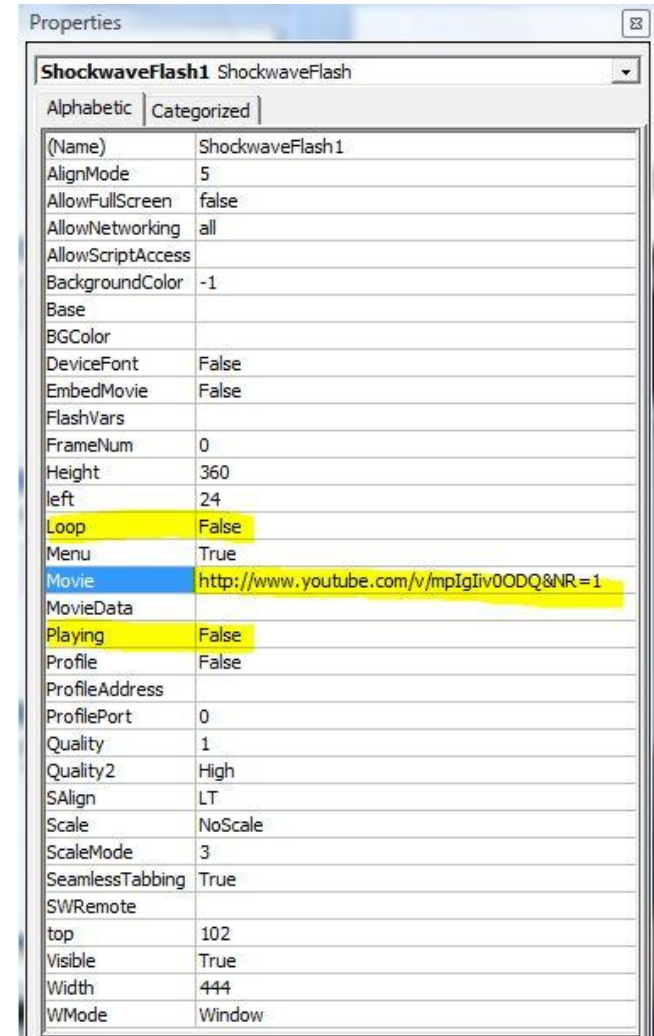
Properties

ShockwaveFlash1 ShockwaveFlash

Alphabetic | Categorized

| (Name) | ShockwaveFlash1 |
|---|---|
| AlignMode | 5 |
| AllowFullScreen | false |
| AllowNetworking | all |
| AllowScriptAccess | |
| BackgroundColor | -1 |
| Base | |
| BGColor | |
| DeviceFont | False |
| EmbedMovie | False |
| FlashVars | |
| FrameNum | 0 |
| Height | 360 |
| left | 24 |
| Loop | False |
| Menu | True |
| Movie | http://www.youtube.com/v/mpIgIiv0ODQ&NR=1 |
| MovieData | |
| Playing | False |
| Profile | False |
| ProfileAddress | |
| ProfilePort | 0 |
| Quality | 1 |
| Quality2 | High |
| SAlign | LT |
| Scale | NoScale |
| ScaleMode | 3 |
| SeamlessTabbing | True |
| SWRemote | |
| top | 102 |
| Visible | True |
| Width | 444 |
| WMode | Window |